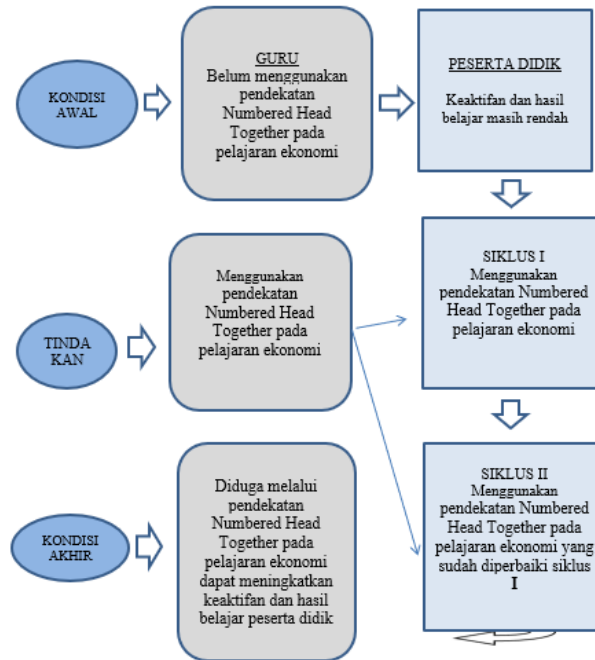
KONDISI AWAL

GURU
Belum menggunakan pendekatan Numbered Head Together pada pelajaran ekonomi

PESERTA DIDIK
Keaktifan dan hasil belajar masih rendah

TINDA KAN

Menggunakan pendekatan Numbered Head Together pada pelajaran ekonomi

SIKLUS I
Menggunakan pendekatan Numbered Head Together pada pelajaran ekonomi

KONDISI AKHIR

Diduga melalui pendekatan Numbered Head Together pada pelajaran ekonomi dapat meningkatkan keaktifan dan hasil belajar peserta didik

SIKLUS II
Menggunakan pendekatan Numbered Head Together pada pelajaran ekonomi yang sudah diperbaiki siklus I